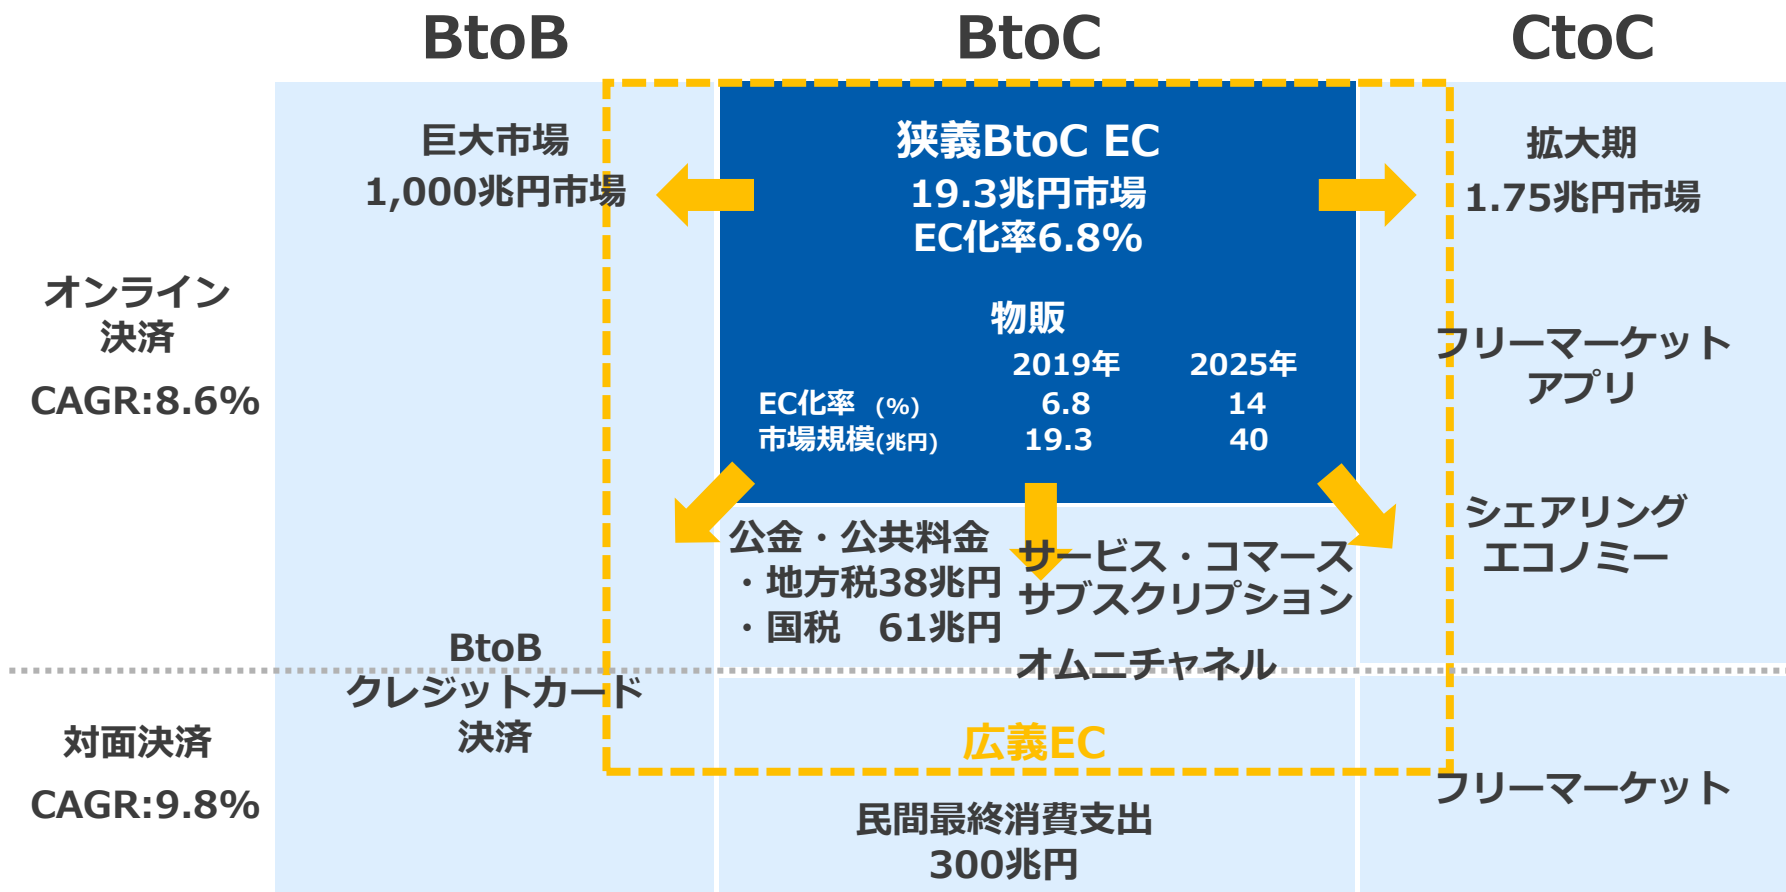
BtoB BtoC CtoC

オンライン決済

CAGR:8.6%

巨大市場
1,000兆円市場

狭義BtoC EC
19.3兆円市場
EC化率6.8%

物販

|  | 2019年 | 2025年 |
|---|---|---|
| EC化率 (%) | 6.8 | 14 |
| 市場規模(兆円) | 19.3 | 40 |

拡大期
1.75兆円市場

フリーマーケットアプリ

シェアリングエコノミー

公金・公共料金
・地方税38兆円
・国税　61兆円

サービス・コマース
サブスクリプション

オムニチャネル

BtoB
クレジットカード
決済

対面決済

CAGR:9.8%

広義EC

民間最終消費支出
300兆円

フリーマーケット